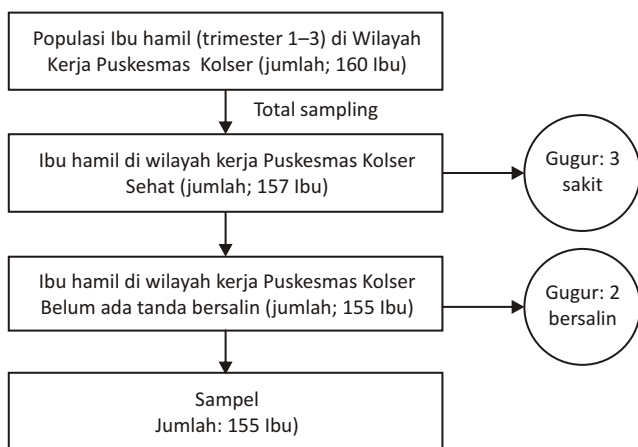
Populasi Ibu hamil (trimester 1–3) di Wilayah Kerja Puskesmas Kolser (jumlah; 160 Ibu)

Total sampling

Ibu hamil di wilayah kerja Puskesmas Kolser Sehat (jumlah; 157 Ibu)

Gugur: 3 sakit

Ibu hamil di wilayah kerja Puskesmas Kolser Belum ada tanda bersalin (jumlah; 155 Ibu)

Gugur: 2 bersalin

Sampel
Jumlah: 155 Ibu)